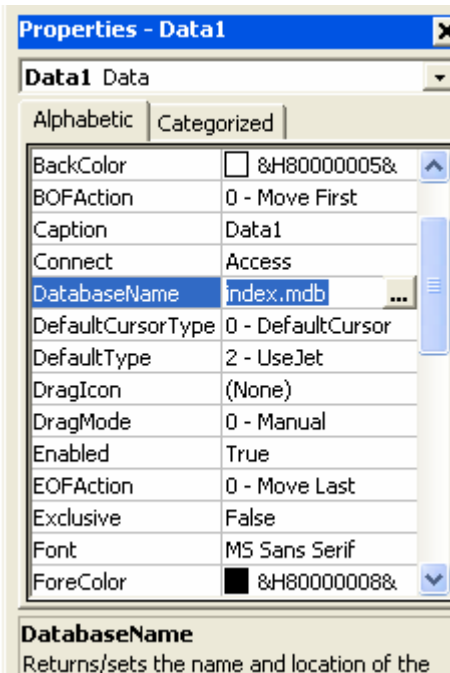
Properties - Data1

Data1 Data

Alphabetic | Categorized

| | |
|---|---|
| BackColor | &H80000005& |
| BOFAction | 0 - Move First |
| Caption | Data1 |
| Connect | Access |
| DatabaseName | index.mdb ... |
| DefaultCursorType | 0 - DefaultCursor |
| DefaultType | 2 - UseJet |
| DragIcon | (None) |
| DragMode | 0 - Manual |
| Enabled | True |
| EOFAction | 0 - Move Last |
| Exclusive | False |
| Font | MS Sans Serif |
| ForeColor | &H80000008& |

DatabaseName
Returns/sets the name and location of the